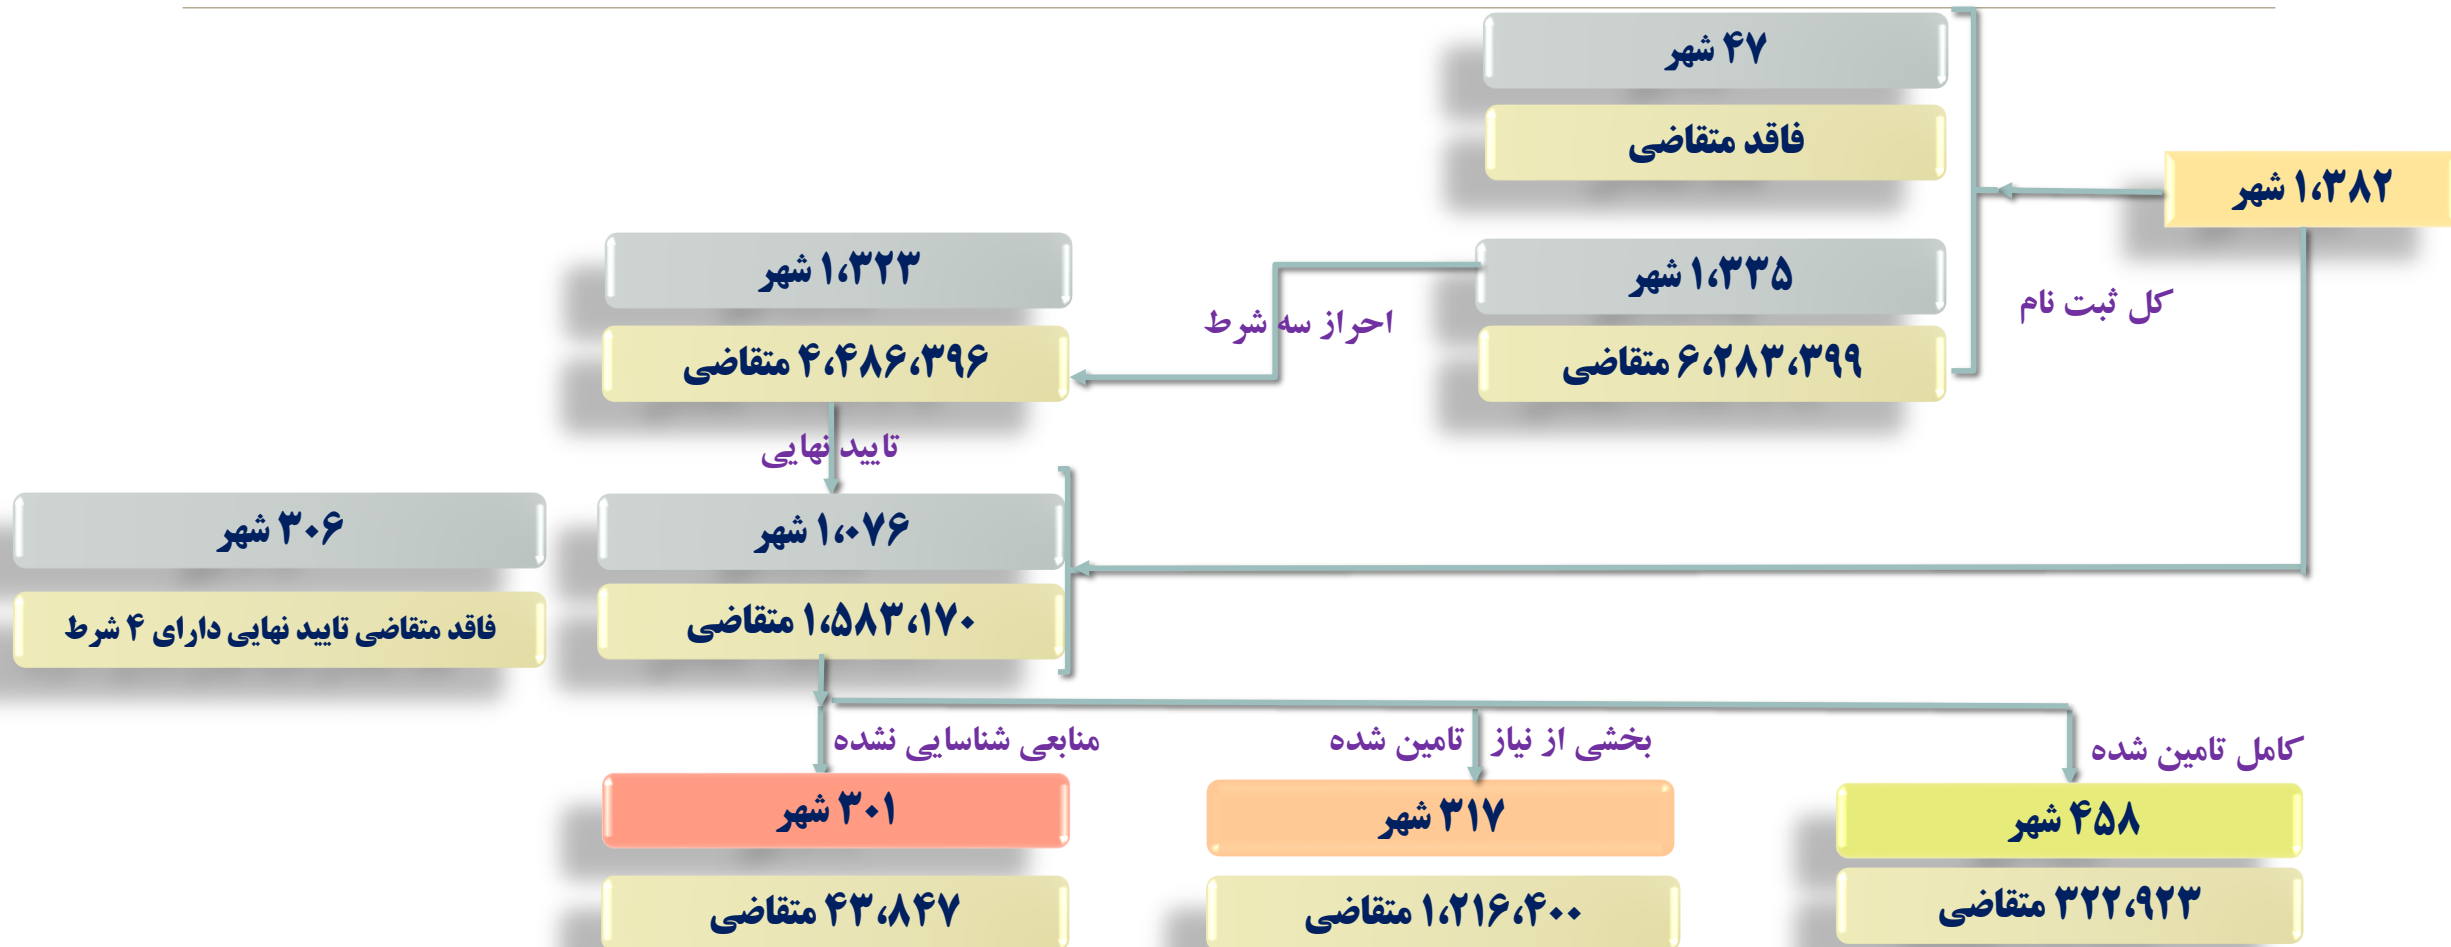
۱،۳۸۲ شهر

کل ثبت نام

۴۷ شهر

فاقد متقاضی

۱،۳۳۵ شهر

۶،۲۸۳،۳۹۹ متقاضی

احراز سه شرط

۱،۳۲۳ شهر

۴،۴۸۶،۳۹۶ متقاضی

تایید نهایی

۱،۰۷۶ شهر

۱،۵۸۳،۱۷۰ متقاضی

۳۰۶ شهر

فاقد متقاضی تایید نهایی دارای ۴ شرط

منابعی شناسایی نشده

بخشی از نیاز تامین شده

کامل تامین شده

۳۰۱ شهر

۴۳،۸۴۷ متقاضی

۳۱۷ شهر

۱،۲۱۶،۴۰۰ متقاضی

۴۵۸ شهر

۳۲۲،۹۲۳ متقاضی